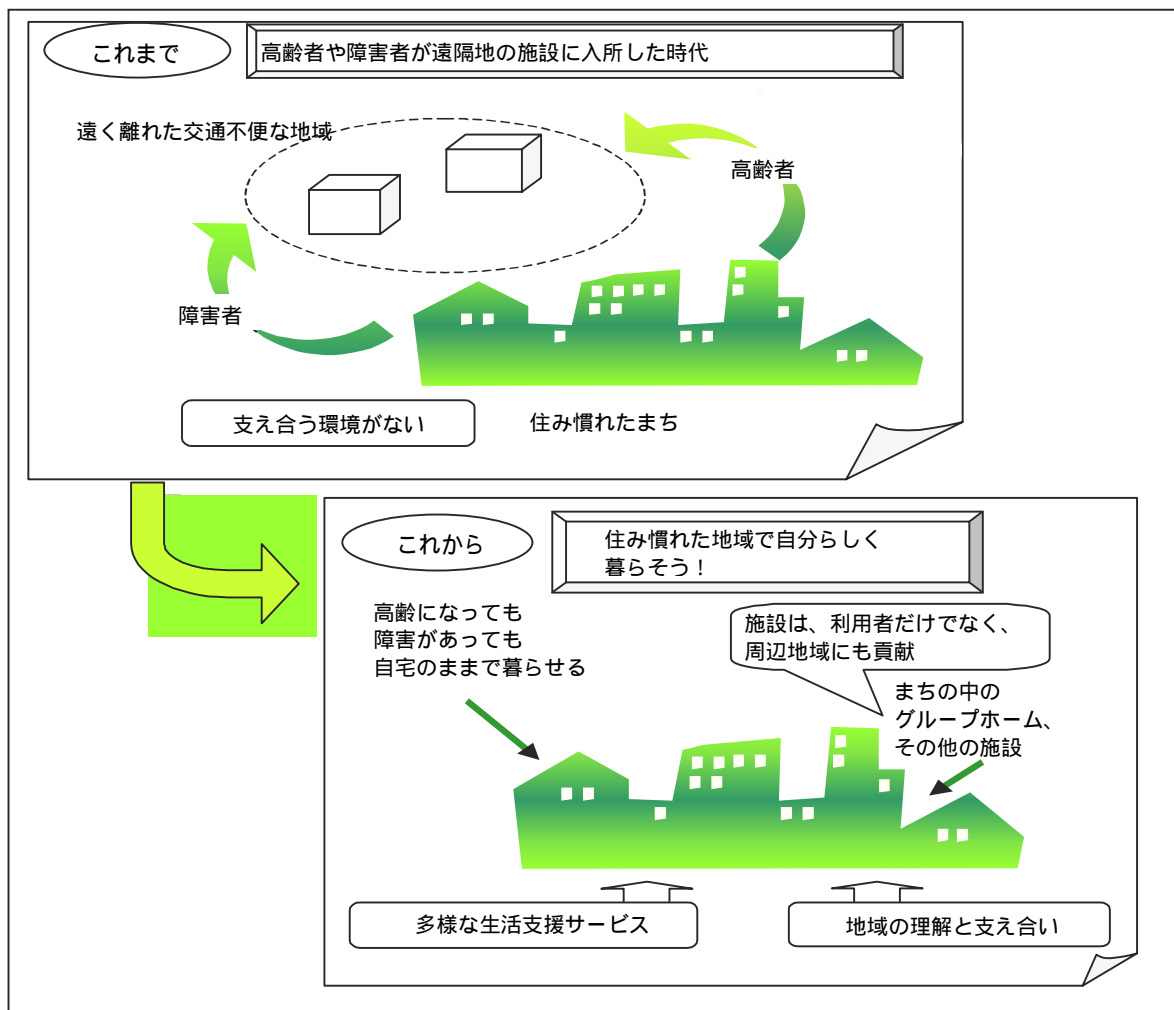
これまで

高齢者や障害者が遠隔地の施設に入所した時代

遠く離れた交通不便な地域

高齢者

障害者

支え合う環境がない

住み慣れたまち

これから

住み慣れた地域で自分らしく暮らそう！

高齢になっても
障害があっても
自宅のままで暮らせる

施設は、利用者だけでなく、周辺地域にも貢献

まちの中の
グループホーム、
その他の施設

多様な生活支援サービス

地域の理解と支え合い